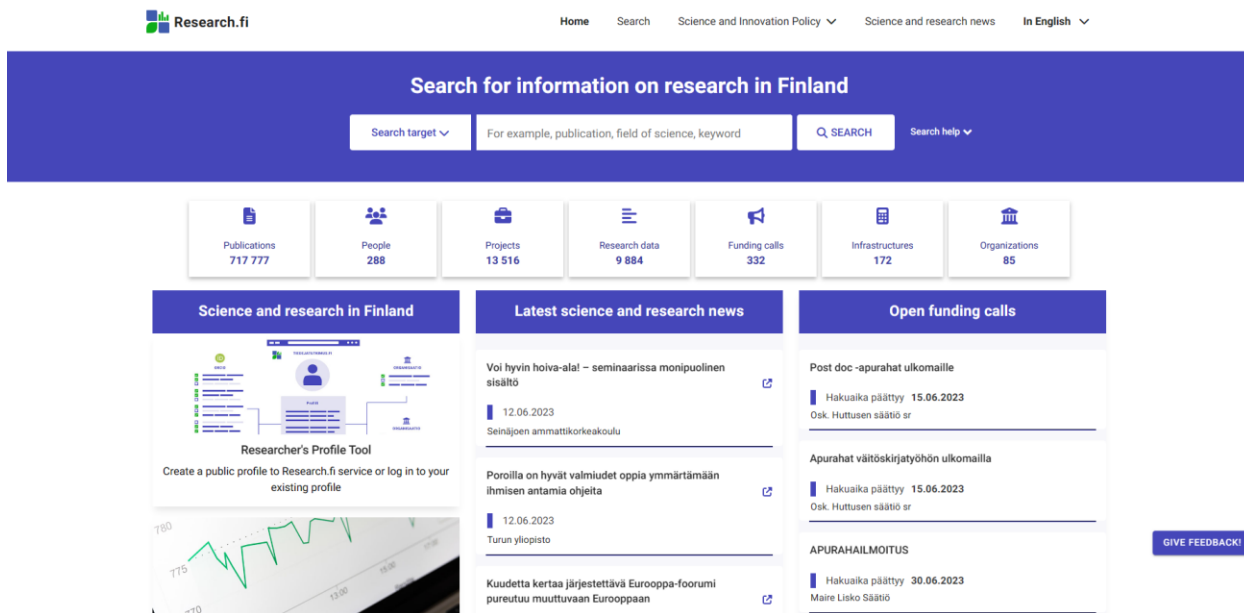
Research.fi

Home Search Science and Innovation Policy Science and research news In English

Search for information on research in Finland

Search target
For example, publication, field of science, keyword
SEARCH
Search help

Publications 717 777
People 288
Projects 13 516
Research data 9 884
Funding calls 332
Infrastructures 172
Organizations 85

Science and research in Finland

TIEDEJATUTKIMUS.FI

Researcher's Profile Tool
Create a public profile to Research.fi service or log in to your existing profile

780
775
770

Latest science and research news

Voi hyvin hoiva-ala! – seminaarissa monipuolinen sisältö
12.06.2023
Seinäjoen ammattikorkeakoulu

Poroilla on hyvät valmiudet oppia ymmärtämään ihmisen antamia ohjeita
12.06.2023
Turun yliopisto

Kuudetta kertaa järjestettävä Eurooppa-foorumi pureutuu muuttuvaan Eurooppaan

Open funding calls

Post doc -apurahat ulkomaille
Hakuaika päättyy 15.06.2023
Osk. Huttusen säätiö sr

Apurahat väitöskirjatyöhön ulkomailla
Hakuaika päättyy 15.06.2023
Osk. Huttusen säätiö sr

APURAHAILMOITUS
Hakuaika päättyy 30.06.2023
Maire Lisko Säätiö

GIVE FEEDBACK!